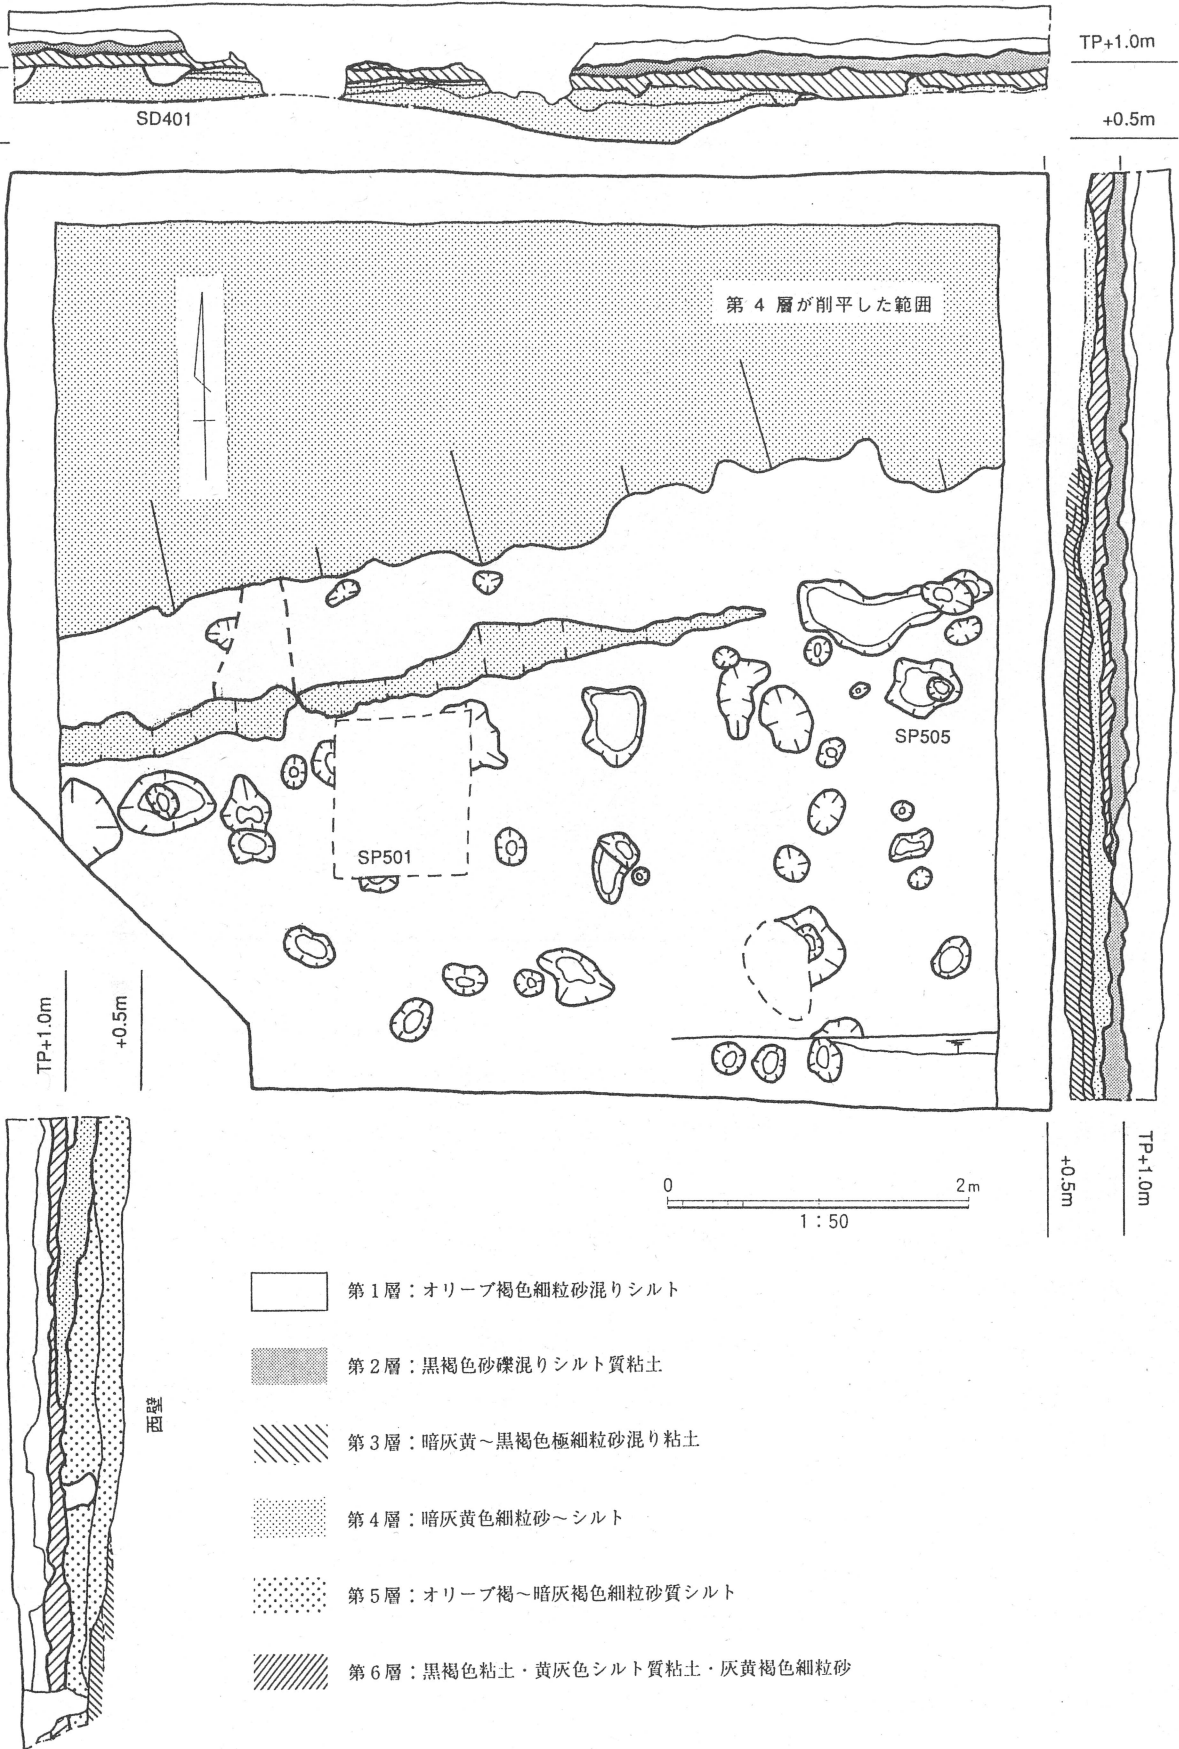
TP+1.0m

+0.5m

SD401

第 4 層が削平した範囲

SP505

SP501

TP+1.0m

+0.5m

TP+1.0m

+0.5m

0 2m
1 : 50

西壁

第 1 層：オリーブ褐色細粒砂混りシルト

第 2 層：黒褐色砂礫混りシルト質粘土

第 3 層：暗灰黄～黒褐色極細粒砂混り粘土

第 4 層：暗灰黄色細粒砂～シルト

第 5 層：オリーブ褐～暗灰褐色細粒砂質シルト

第 6 層：黒褐色粘土・黄灰色シルト質粘土・灰黄褐色細粒砂